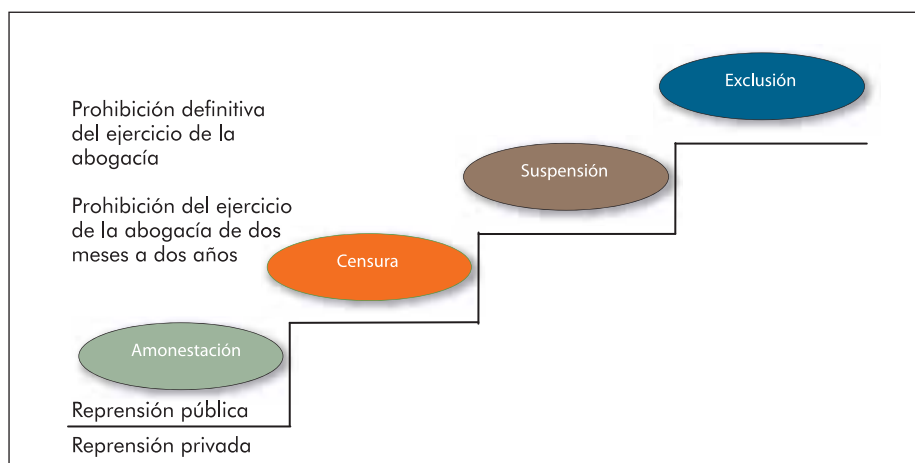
Prohibición definitiva del ejercicio de la abogacía

Prohibición del ejercicio de la abogacía de dos meses a dos años

Exclusión

Suspensión

Censura

Amonestación

Reprensión pública

Reprensión privada